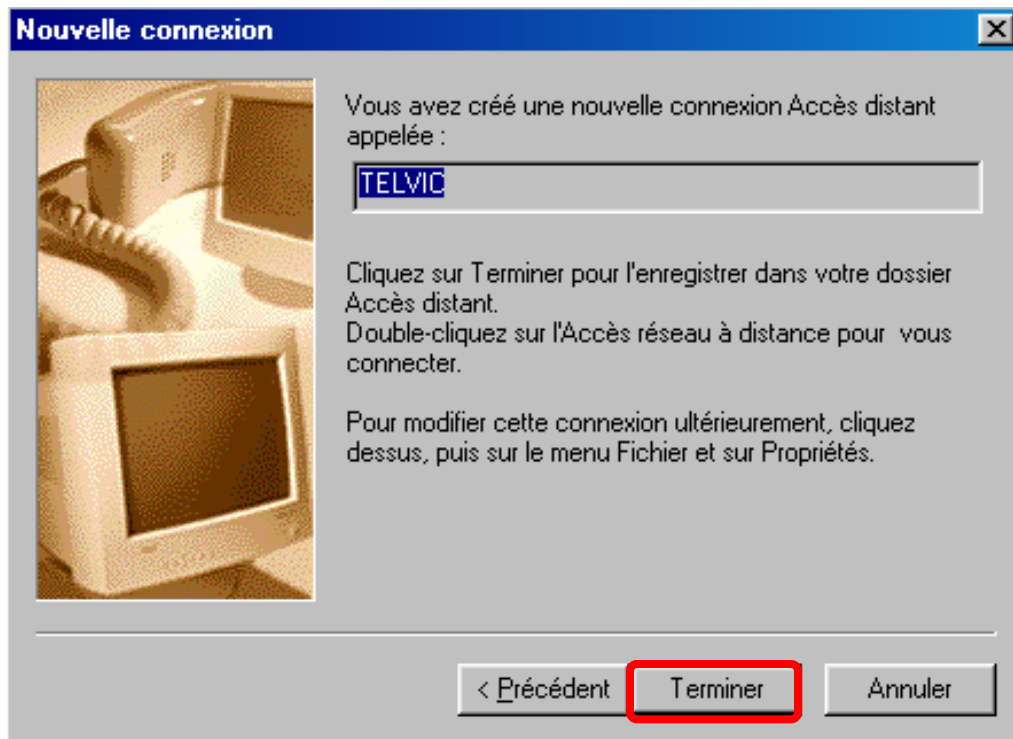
Nouvelle connexion

Vous avez créé une nouvelle connexion Accès distant appelée :

TELVIC

Cliquez sur Terminer pour l'enregistrer dans votre dossier Accès distant.
Double-cliquez sur l'Accès réseau à distance pour vous connecter.

Pour modifier cette connexion ultérieurement, cliquez dessus, puis sur le menu Fichier et sur Propriétés.

< Précédent
Terminer
Annuler